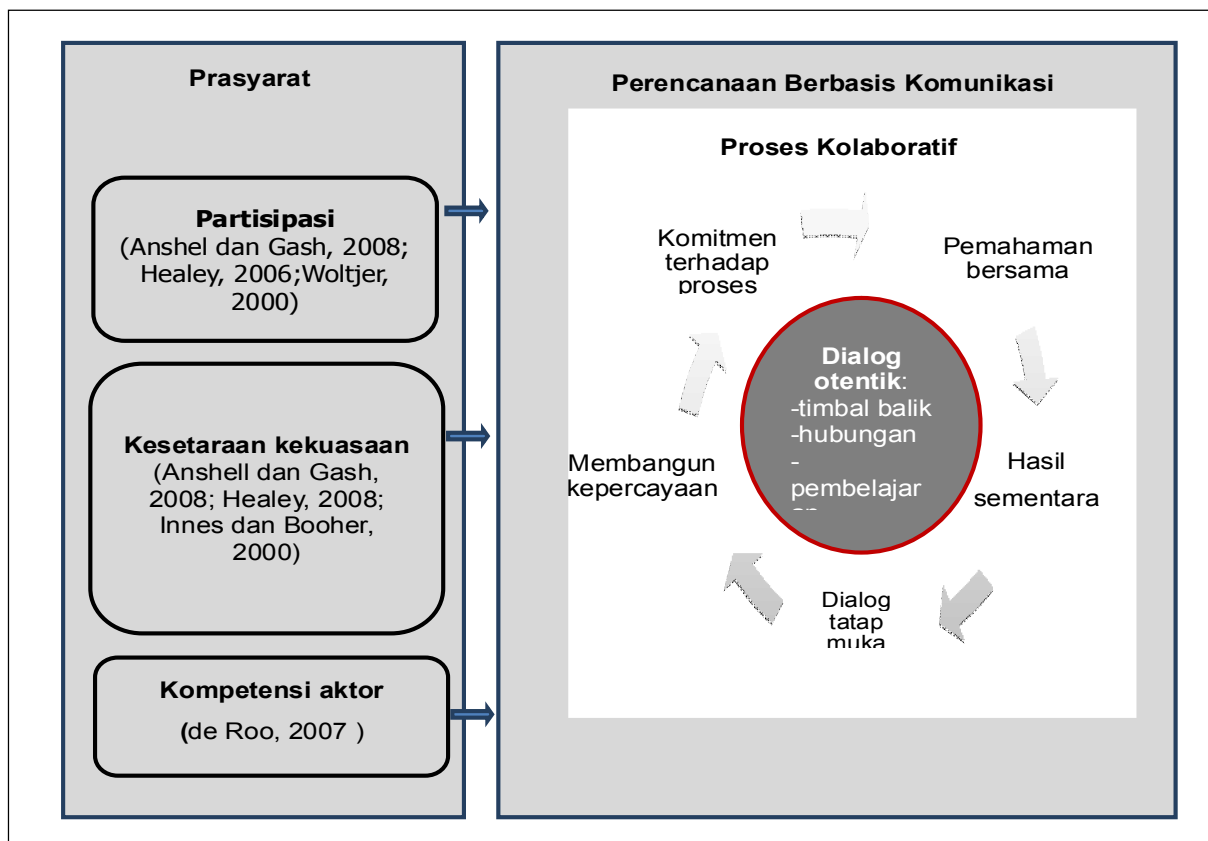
Prasyarat

Partisipasi
(Anshel dan Gash, 2008; Healey, 2006;Woltjer, 2000)

Kesetaraan kekuasaan
(Anshell dan Gash, 2008; Healey, 2008; Innes dan Booher, 2000)

Kompetensi aktor
(de Roo, 2007 )

Perencanaan Berbasis Komunikasi

Proses Kolaboratif

Komitmen terhadap proses

Pemahaman bersama

Dialog otentik:
-timbal balik
-hubungan
-pembelajar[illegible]

Membangun kepercayaan

Hasil sementara

Dialog tatap muka